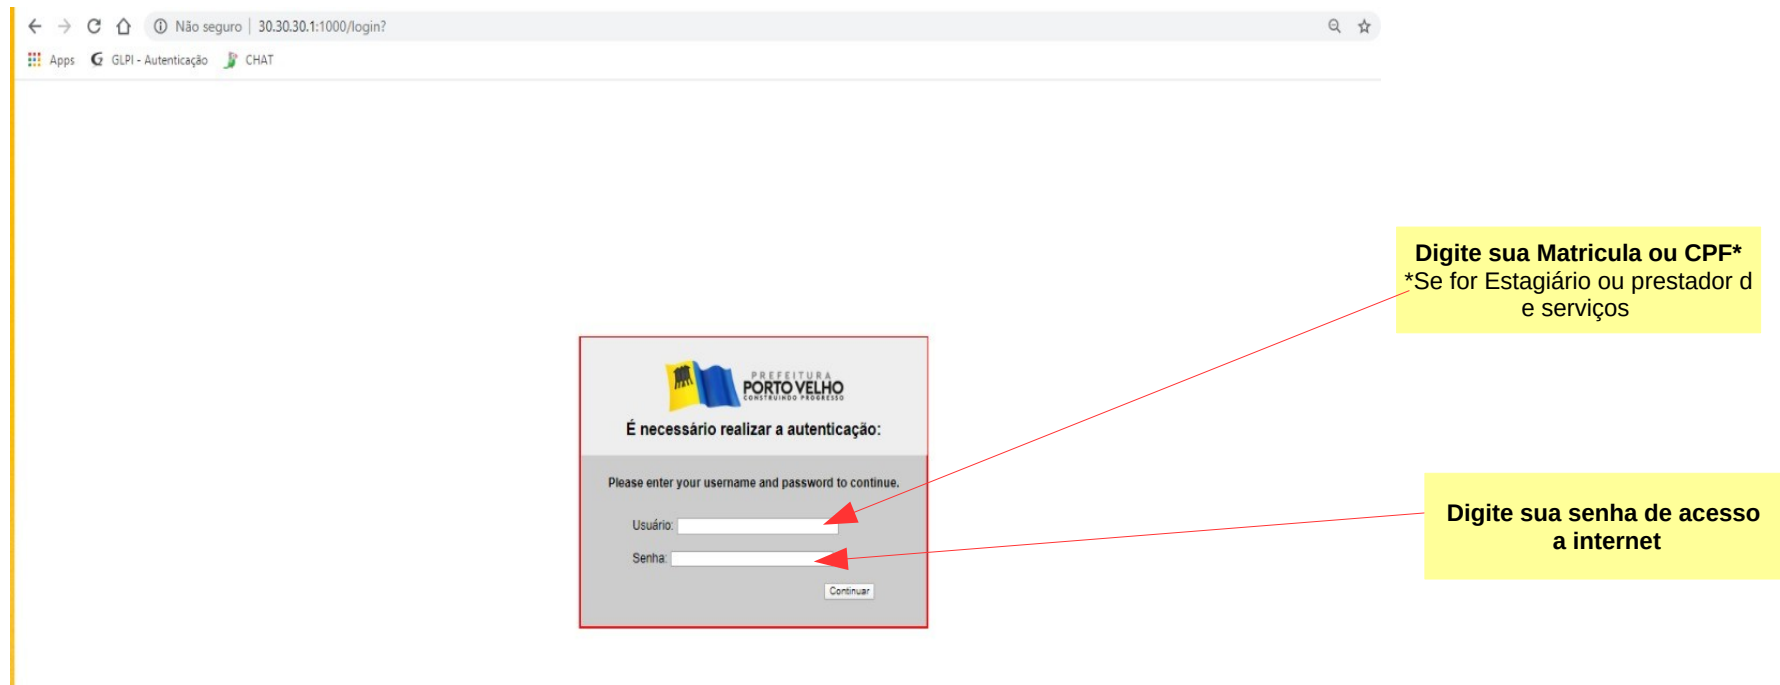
Não seguro | 30.30.30.1:1000/login?

Apps GLPI - Autenticação CHAT

PREFEITURA
PORTO VELHO
CONSTRUINDO PROGRESSO

É necessário realizar a autenticação:

Please enter your username and password to continue.

Usuário:

Senha:

Continuar

Digite sua Matricula ou CPF*
*Se for Estagiário ou prestador de serviços

Digite sua senha de acesso a internet